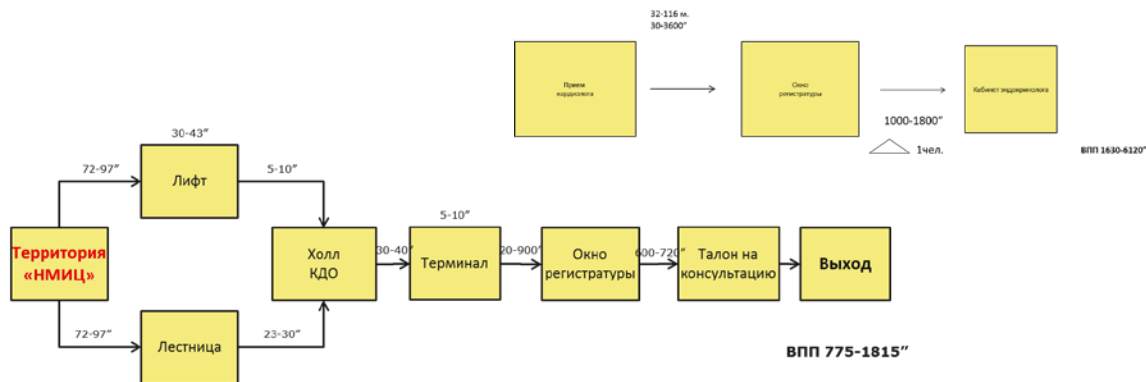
32-116 м.
30-3600"

Прием кардиолога

Окно регистратуры

Кабинет эндокринолога

1000-1800"

1чел.

ВПП 1630-6120"

30-43"

72-97"

Лифт

5-10"

Территория «НМИЦ»

Холл КДО

30-40"

5-10"

Терминал

20-900"

Окно регистратуры

600-720"

Талон на консультацию

Выход

72-97"

Лестница

23-30"

ВПП 775-1815"